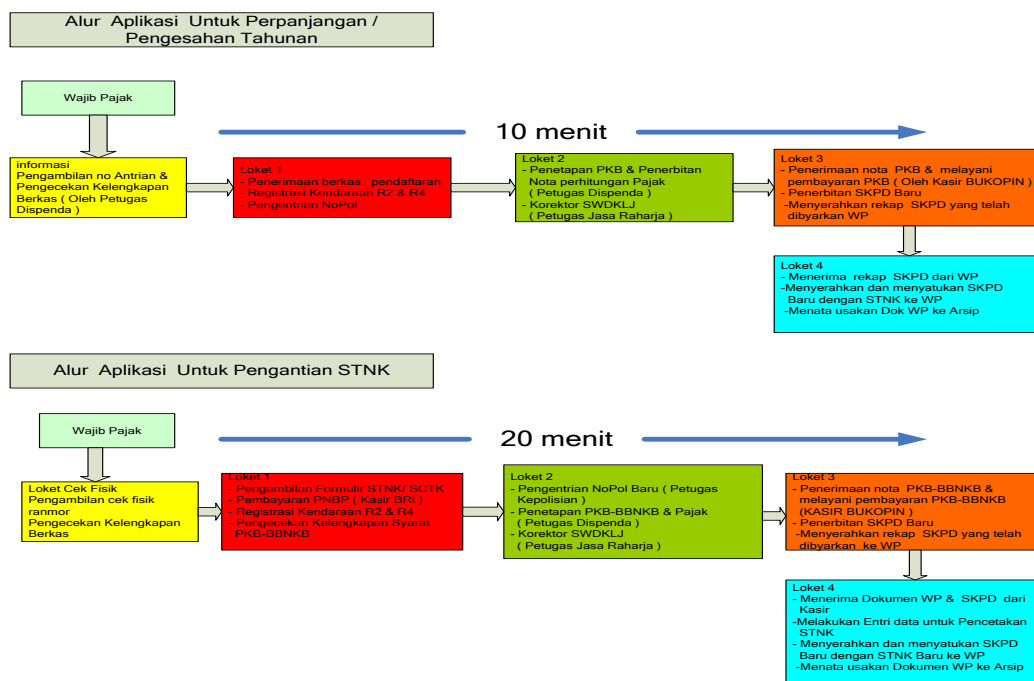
Alur Aplikasi Untuk Perpanjangan / Pengesahan Tahunan

Wajib Pajak

10 menit

informasi
Pengambilan no Antrian & Pengecekan Kelengkapan Berkas ( Oleh Petugas Dispenda )

Loket 1
- Penerimaan berkas pendaftaran
- Registrasi Kendaraan R2 & R4
- Pengentrian NoPol

Loket 2
- Penetapan PKB & Penerbitan Nota perhitungan Pajak ( Petugas Dispenda )
- Korektor SWDKLJ ( Petugas Jasa Raharja )

Loket 3
- Penerimaan nota PKB & melayani pembayaran PKB ( Oleh Kasir BUKOPIN )
- Penerbitan SKPD Baru
-Menyerahkan rekap SKPD yang telah dibyarkan WP

Loket 4
- Menerima rekap SKPD dari WP
-Menyerahkan dan menyatukan SKPD Baru dengan STNK ke WP
-Menata usakan Dok WP ke Arsip

Alur Aplikasi Untuk Pengantian STNK

Wajib Pajak

20 menit

Loket Cek Fisik
Pengambilan cek fisik ranmor
Pengecekan Kelengkapan Berkas

Loket 1
- Pengambilan Formulir STNK/ SCTK
- Pembayaran PNBP ( Kasir BRI )
- Registrasi Kendaraan R2 & R4
- Pengecekan Kelengkapan Syarat PKB-BBNKB

Loket 2
- Pengentrian NoPol Baru ( Petugas Kepolisian )
- Penetapan PKB-BBNKB & Pajak ( Petugas Dispenda )
- Korektor SWDKLJ ( Petugas Jasa Raharja )

Loket 3
- Penerimaan nota PKB-BBNKB & melayani pembayaran PKB-BBNKB (KASIR BUKOPIN )
- Penerbitan SKPD Baru
-Menyerahkan rekap SKPD yang telah dibyarkan ke WP

Loket 4
- Menerima Dokumen WP & SKPD dari Kasir
-Melakukan Entri data untuk Pencetakan STNK
- Menyerahkan dan menyatukan SKPD Baru dengan STNK Baru ke WP
-Menata usakan Dokumen WP ke Arsip